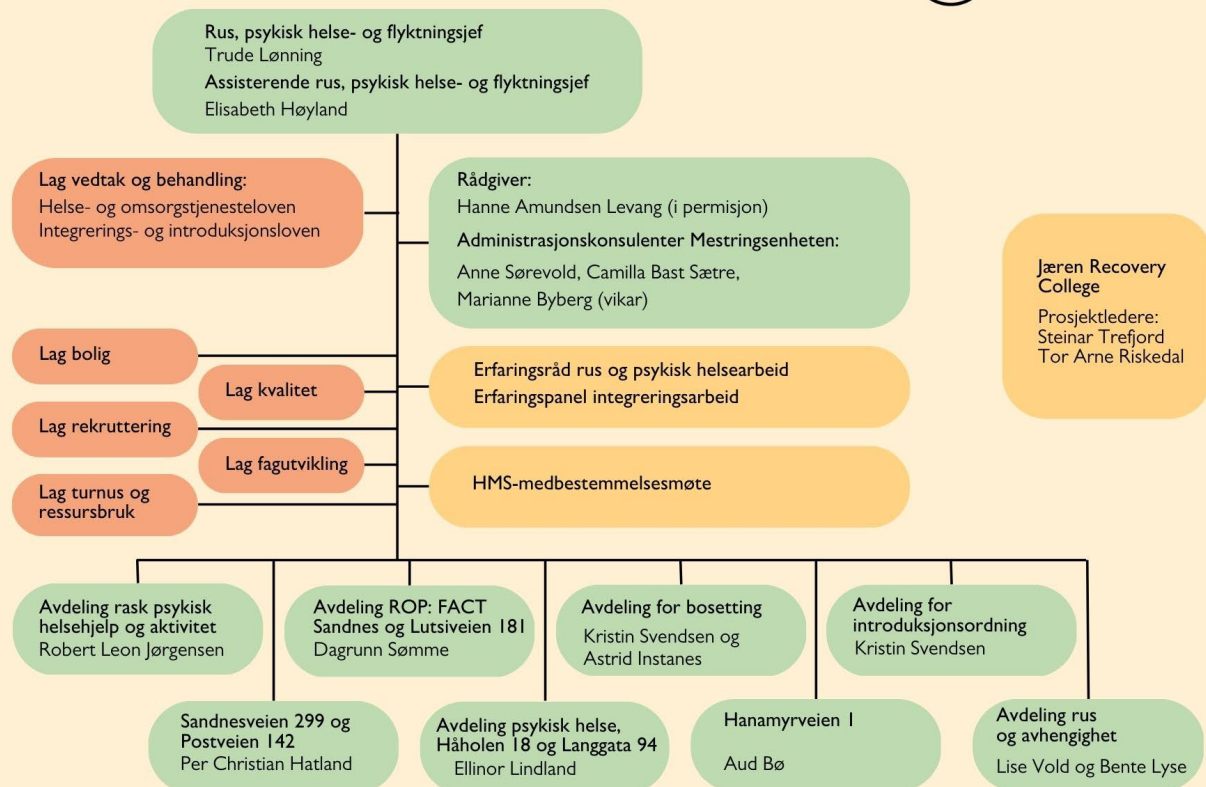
Rus, psykisk helse- og flyktningsjef
Trude Lønning
Assisterende rus, psykisk helse- og flyktningsjef
Elisabeth Høyland

Lag vedtak og behandling:
Helse- og omsorgstjenesteloven
Integrerings- og introduksjonsloven

Rådgiver:
Hanne Amundsen Levang (i permisjon)
Administrasjonskonsulenter Mestringsenheten:
Anne Sørevold, Camilla Bast Sætre,
Marianne Byberg (vikar)

Jæren Recovery College
Prosjektledere:
Steinar Trefjord
Tor Arne Riskedal

Lag bolig

Lag kvalitet

Erfaringsråd rus og psykisk helsearbeid
Erfaringspanel integreringsarbeid

Lag rekruttering

Lag fagutvikling

HMS-medbestemmelsesmøte

Lag turnus og ressursbruk

Avdeling rask psykisk helsehjelp og aktivitet
Robert Leon Jørgensen

Avdeling ROP: FACT Sandnes og Lutsiveien 181
Dagrunn Sømme

Avdeling for bosetting
Kristin Svendsen og Astrid Instanes

Avdeling for introduksjonsordning
Kristin Svendsen

Sandnesveien 299 og Postveien 142
Per Christian Hatland

Avdeling psykisk helse, Håholen 18 og Langgata 94
Ellinor Lindland

Hanamyrveien 1
Aud Bø

Avdeling rus og avhengighet
Lise Vold og Bente Lyse